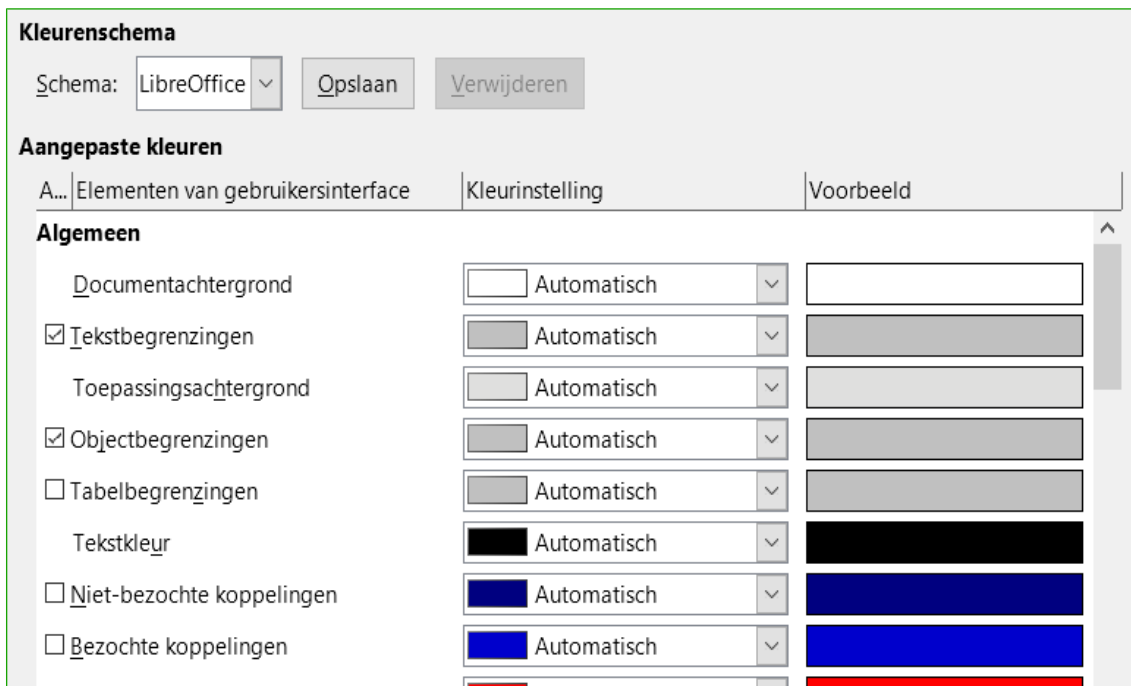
Kleurenschema

Schema: LibreOffice Opslaan Verwijderen

Aangepaste kleuren

| A... | Elementen van gebruikersinterface | Kleurinstelling | Voorbeeld |
|---|---|---|---|
| | **Algemeen** | | |
| | Documentachtergrond | Automatisch | |
| ☑ | Tekstbegrenzingen | Automatisch | |
| | Toepassingsachtergrond | Automatisch | |
| ☑ | Objectbegrenzingen | Automatisch | |
| ☐ | Tabelbegrenzingen | Automatisch | |
| | Tekstkleur | Automatisch | |
| ☐ | Niet-bezochte koppelingen | Automatisch | |
| ☐ | Bezochte koppelingen | Automatisch | |